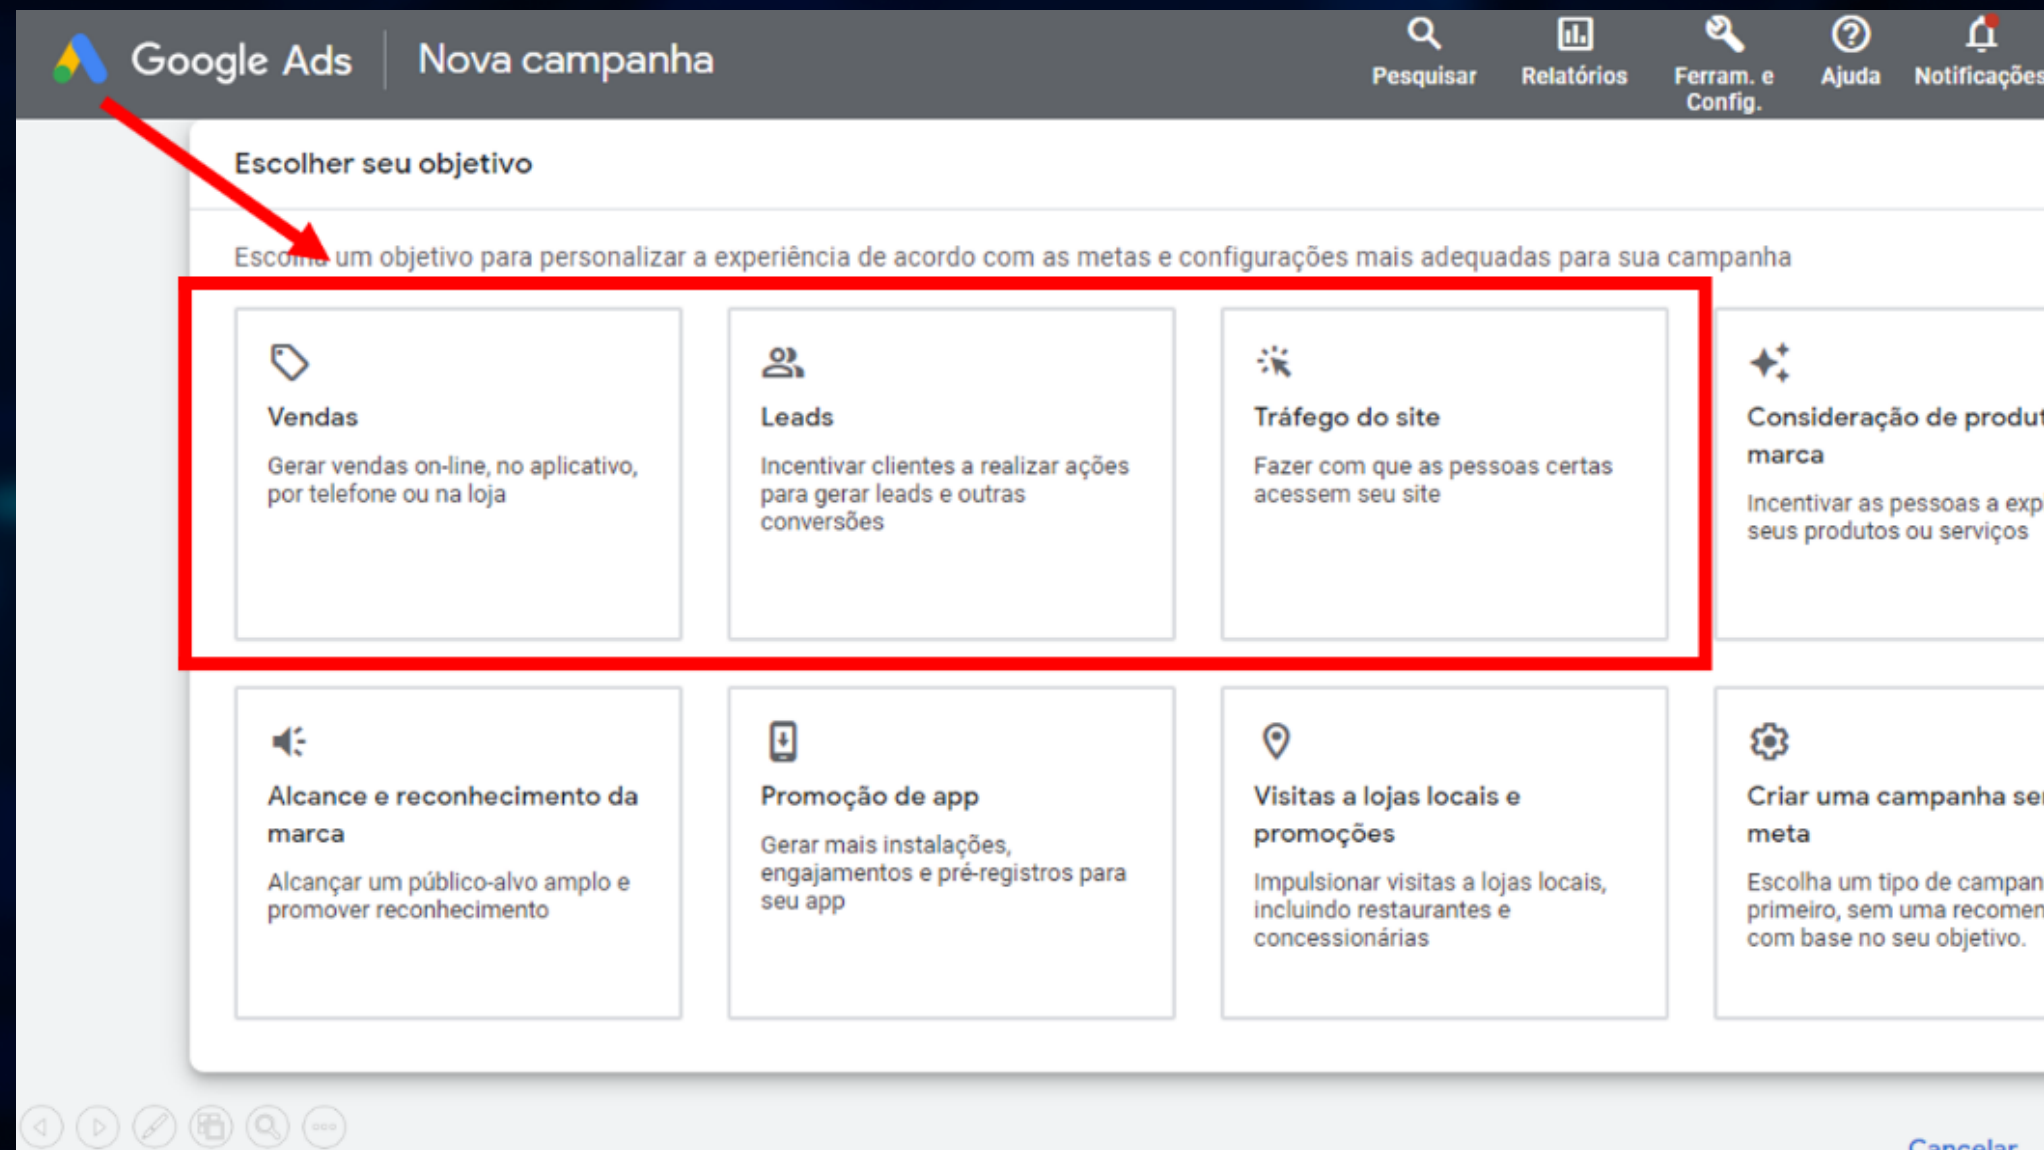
Google Ads | Nova campanha

Pesquisar | Relatórios | Ferram. e Config. | Ajuda | Notificações

Escolher seu objetivo

Esc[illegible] um objetivo para personalizar a experiência de acordo com as metas e configurações mais adequadas para sua campanha

Vendas
Gerar vendas on-line, no aplicativo, por telefone ou na loja

Leads
Incentivar clientes a realizar ações para gerar leads e outras conversões

Tráfego do site
Fazer com que as pessoas certas acessem seu site

Consideração de produt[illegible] marca
Incentivar as pessoas a exp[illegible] seus produtos ou serviços

Alcance e reconhecimento da marca
Alcançar um público-alvo amplo e promover reconhecimento

Promoção de app
Gerar mais instalações, engajamentos e pré-registros para seu app

Visitas a lojas locais e promoções
Impulsionar visitas a lojas locais, incluindo restaurantes e concessionárias

Criar uma campanha se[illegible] meta
Escolha um tipo de campan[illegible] primeiro, sem uma recomen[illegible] com base no seu objetivo.

Cancelar